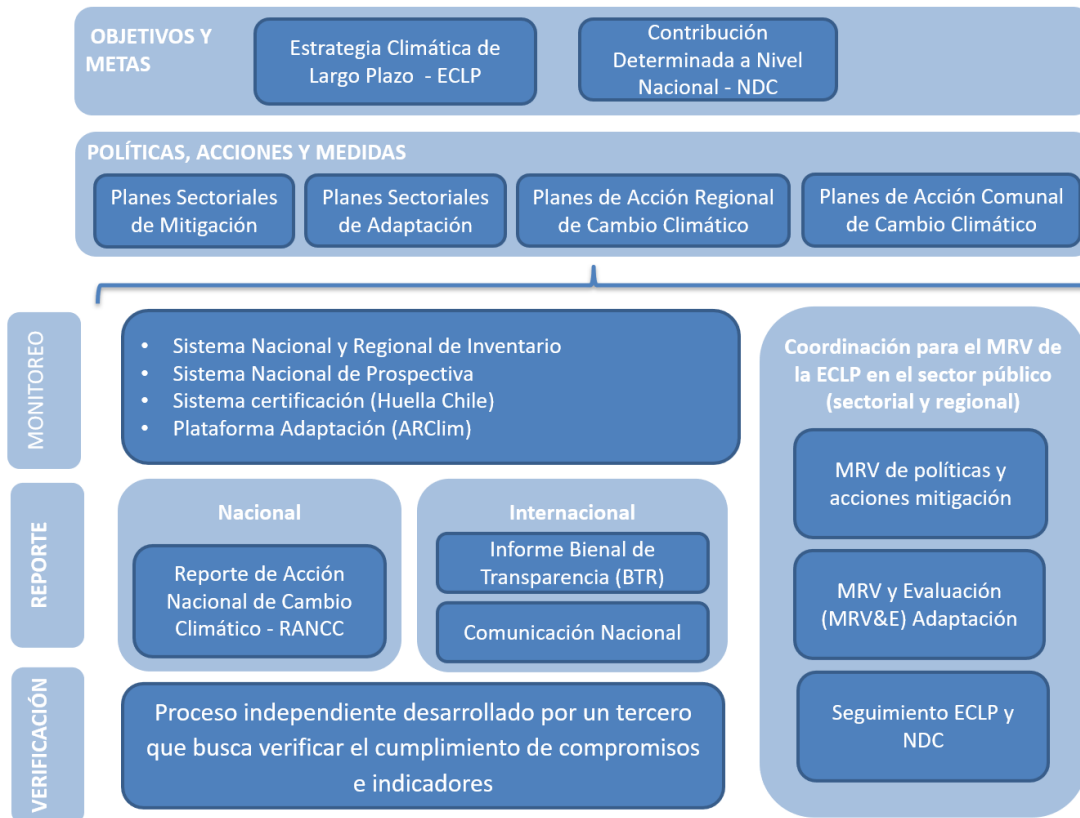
OBJETIVOS Y METAS

Estrategia Climática de Largo Plazo - ECLP

Contribución Determinada a Nivel Nacional - NDC

POLÍTICAS, ACCIONES Y MEDIDAS

Planes Sectoriales de Mitigación

Planes Sectoriales de Adaptación

Planes de Acción Regional de Cambio Climático

Planes de Acción Comunal de Cambio Climático

MONITOREO

- Sistema Nacional y Regional de Inventario
- Sistema Nacional de Prospectiva
- Sistema certificación (Huella Chile)
- Plataforma Adaptación (ARClim)

REPORTE

Nacional

Reporte de Acción Nacional de Cambio Climático - RANCC

Internacional

Informe Bienal de Transparencia (BTR)

Comunicación Nacional

VERIFICACIÓN

Proceso independiente desarrollado por un tercero que busca verificar el cumplimiento de compromisos e indicadores

Coordinación para el MRV de la ECLP en el sector público (sectorial y regional)

MRV de políticas y acciones mitigación

MRV y Evaluación (MRV&E) Adaptación

Seguimiento ECLP y NDC